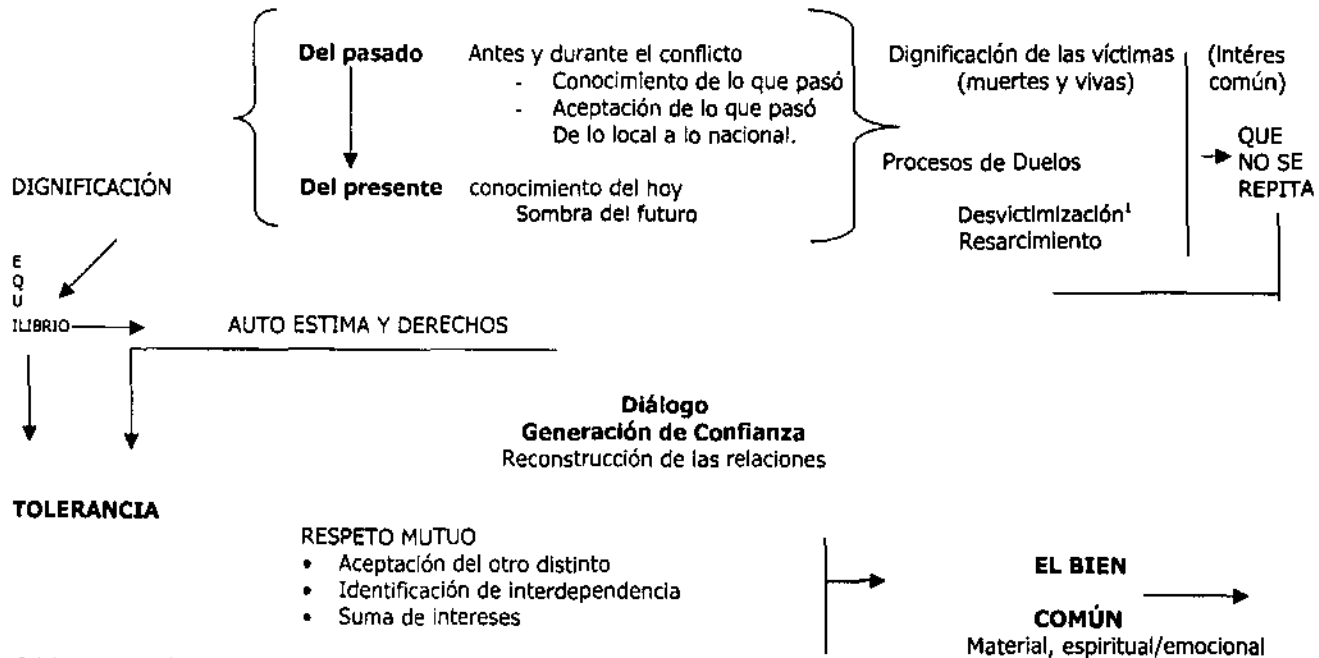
Del pasado Antes y durante el conflicto
- Conocimiento de lo que pasó
- Aceptación de lo que pasó
De lo local a lo nacional.

Del presente conocimiento del hoy
Sombra del futuro

Dignificación de las víctimas (muertes y vivas)

(Intéres común)

Procesos de Duelos

QUE NO SE REPITA

Desvictimización$^1$
Resarcimiento

DIGNIFICACIÓN

E
Q
U
ILIBRIO

AUTO ESTIMA Y DERECHOS

Diálogo
Generación de Confianza
Reconstrucción de las relaciones

TOLERANCIA

RESPETO MUTUO
• Aceptación del otro distinto
• Identificación de interdependencia
• Suma de intereses

EL BIEN
COMÚN
Material, espiritual/emocional